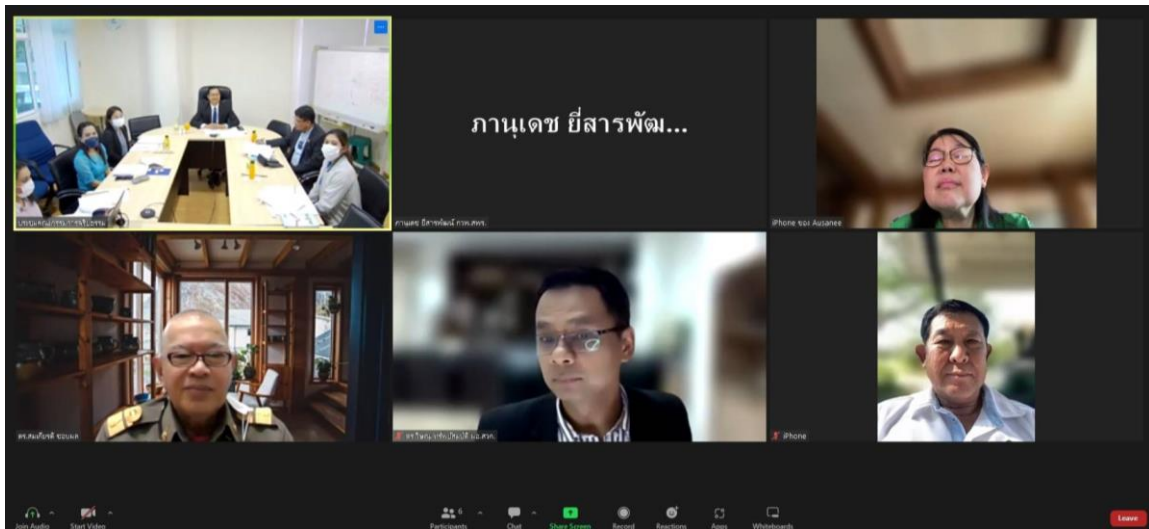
ภานุเดช ยี่สารพัฒ...

ห้องประชุม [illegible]

ภานุเดช ยี่สารพัฒน์ กรพ.สพร.

iPhone ของ Ausanee

ดร.สมศักดิ์ ชอบผล

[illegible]

iPhone

Join Audio
Start Video
Participants
Chat
Share Screen
Record
Reactions
Apps
Whiteboards
Leave